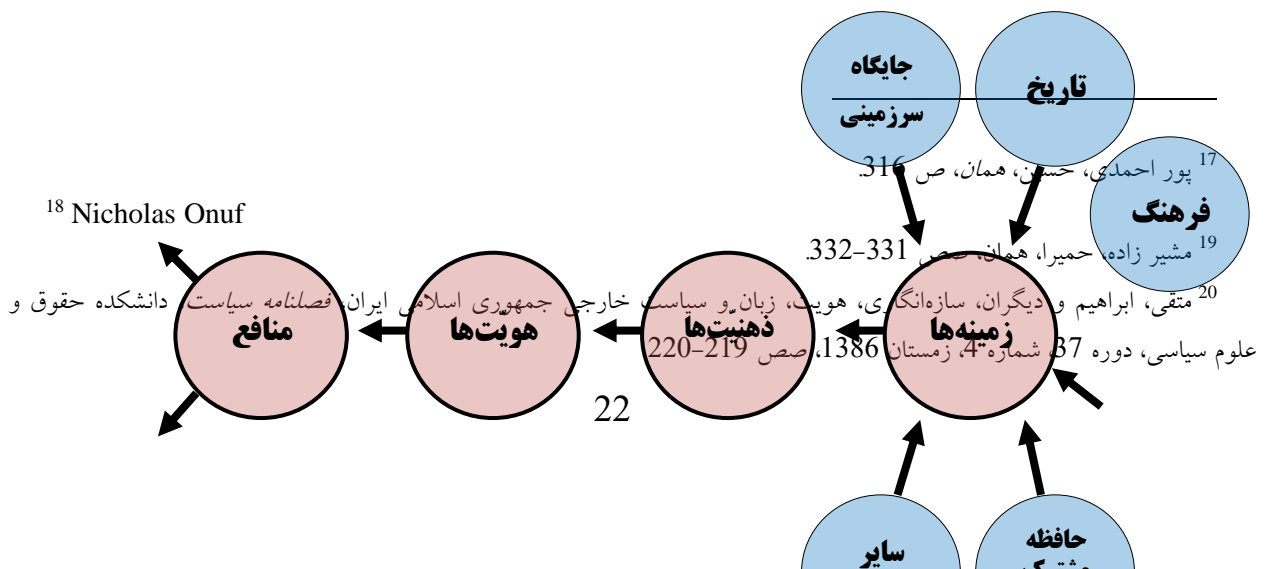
جایگاه سرزمینی

تاریخ

فرهنگ

زمینه‌ها

ذهنیت‌ها

هویت‌ها

منافع

سایر

حافظه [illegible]

$^{17}$ پور احمدی، حسین، همان، ص 316.

$^{18}$ Nicholas Onuf

$^{19}$ مشیر زاده، حمیرا، همان، صص 331-332.

$^{20}$ متقی، ابراهیم و دیگران، سازه‌انگاری، هویت، زبان و سیاست خارجی جمهوری اسلامی ایران، فصلنامه سیاست دانشکده حقوق و علوم سیاسی، دوره 37، شماره 4، زمستان 1386، صص 219-220.

22